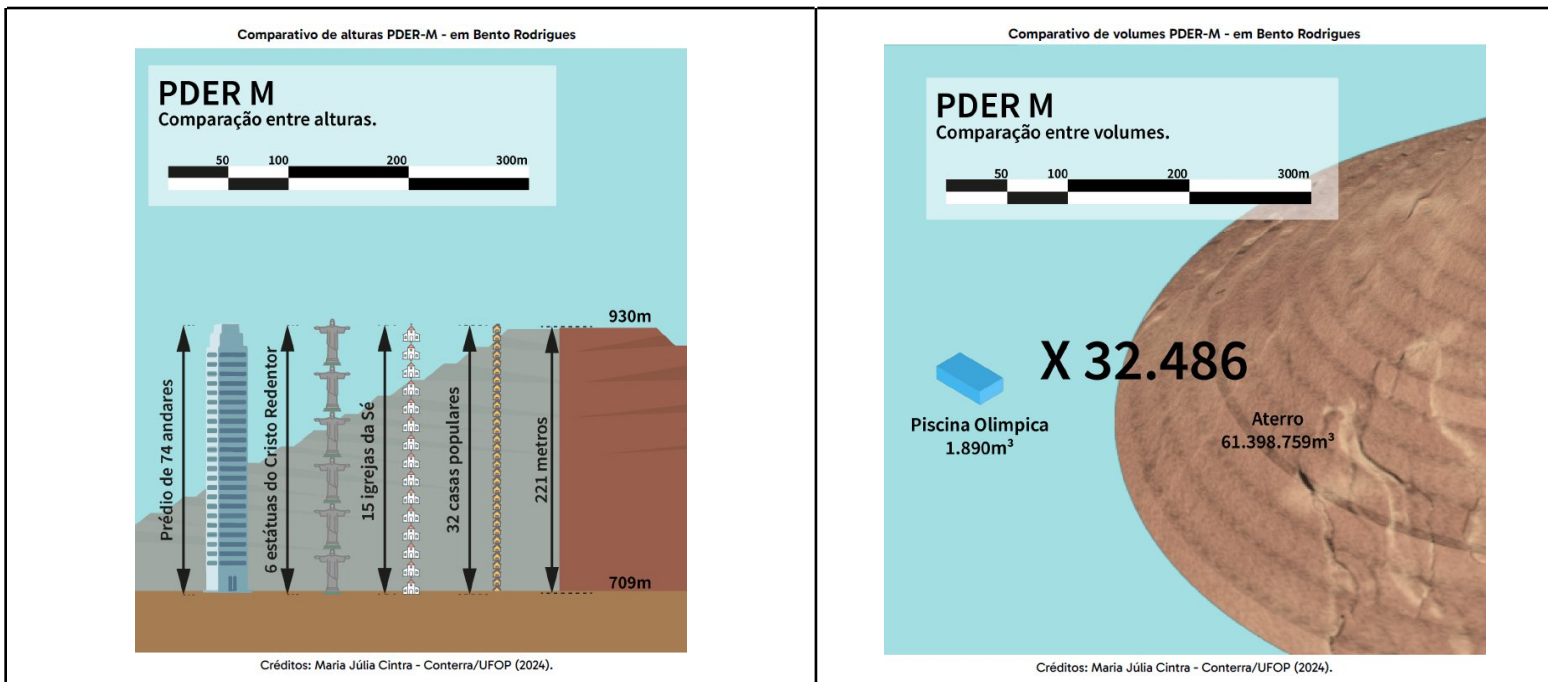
Comparativo de alturas PDER-M - em Bento Rodrigues

PDER M
Comparação entre alturas.

50 100 200 300m

930m

Prédio de 74 andares

6 estátuas do Cristo Redentor

15 igrejas da Sé

32 casas populares

221 metros

709m

Créditos: Maria Júlia Cintra - Conterra/UFOP (2024).

Comparativo de volumes PDER-M - em Bento Rodrigues

PDER M
Comparação entre volumes.

50 100 200 300m

X 32.486

Piscina Olimpica
$1.890m^3$

Aterro
$61.398.759m^3$

Créditos: Maria Júlia Cintra - Conterra/UFOP (2024).